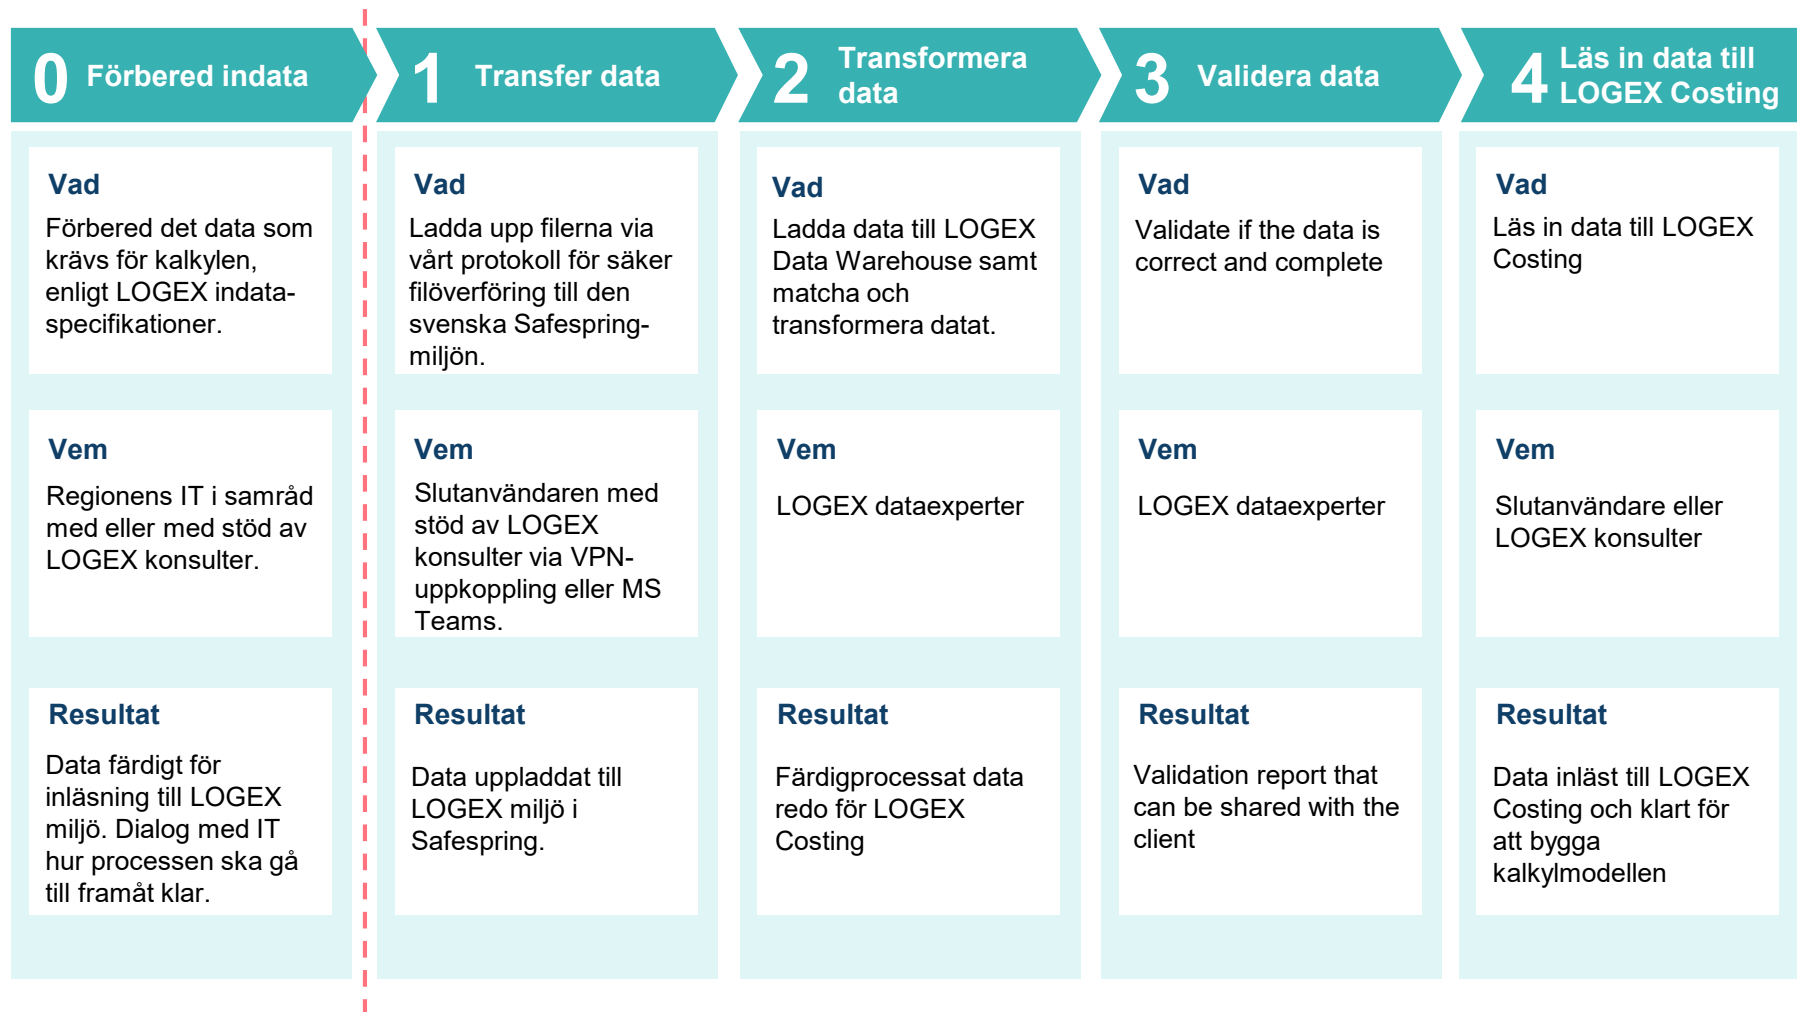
0 Förbered indata

Vad
Förbered det data som krävs för kalkylen, enligt LOGEX indataspecifikationer.

Vem
Regionens IT i samråd med eller med stöd av LOGEX konsulter.

Resultat
Data färdigt för inläsning till LOGEX miljö. Dialog med IT hur processen ska gå till framåt klar.

1 Transfer data

Vad
Ladda upp filerna via vårt protokoll för säker filöverföring till den svenska Safespring-miljön.

Vem
Slutanvändaren med stöd av LOGEX konsulter via VPN-uppkoppling eller MS Teams.

Resultat
Data uppladdat till LOGEX miljö i Safespring.

2 Transformera data

Vad
Ladda data till LOGEX Data Warehouse samt matcha och transformera datat.

Vem
LOGEX dataexperter

Resultat
Färdigprocessat data redo för LOGEX Costing

3 Validera data

Vad
Validate if the data is correct and complete

Vem
LOGEX dataexperter

Resultat
Validation report that can be shared with the client

4 Läs in data till LOGEX Costing

Vad
Läs in data till LOGEX Costing

Vem
Slutanvändare eller LOGEX konsulter

Resultat
Data inläst till LOGEX Costing och klart för att bygga kalkylmodellen